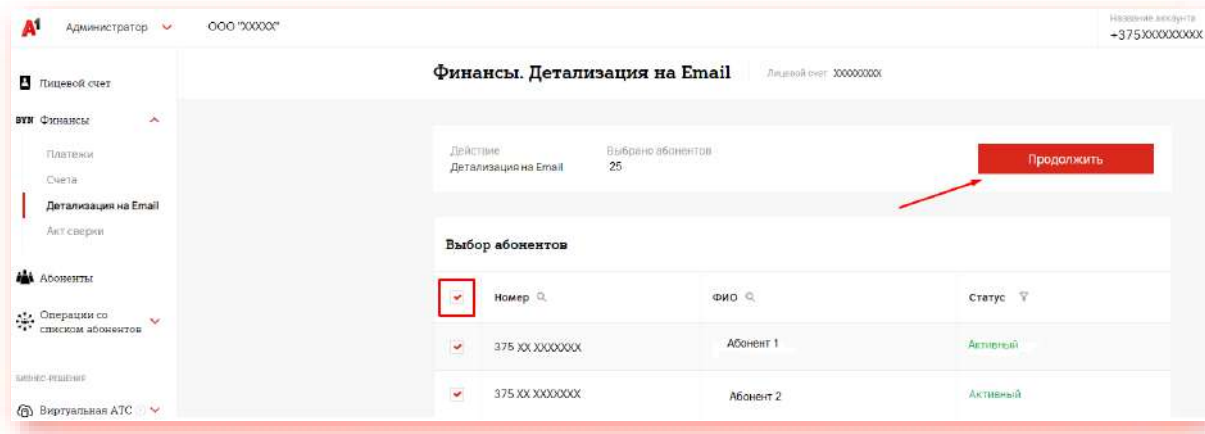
A1 Администратор ООО "XXXXX"

Название аккаунта
+375XXXXXXXXX

Лицевой счет

BYN Финансы

Платежи

Счета

Детализация на Email

Акт сверки

Абоненты

Операции со списком абонентов

Бизнес-решения

Виртуальная АТС

Финансы. Детализация на Email

Лицевой счет XXXXXXXXX

Действие
Детализация на Email

Выбрано абонентов
25

Продолжить

Выбор абонентов

| | Номер | ФИО | Статус |
|---|---|---|---|
| ✔ | 375 XX XXXXXXX | Абонент 1 | Активный |
| ✔ | 375 XX XXXXXXX | Абонент 2 | Активный |